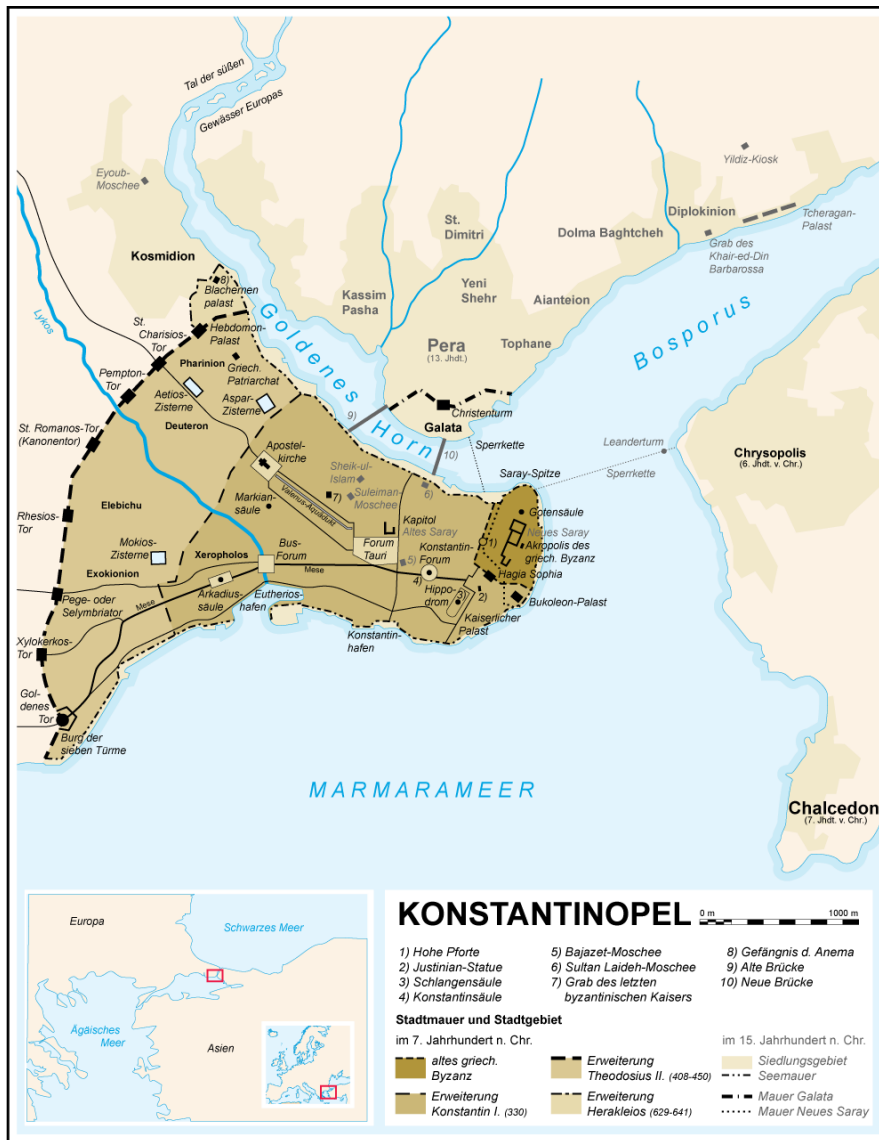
Tal der süßen Gewässer Europas

Eyoub-Moschee

Kosmidion

Lykos

St. Dimitri

Kassim Pasha

Yeni Shehr

Dolma Baghtcheh

Diplokinion

Yildiz-Kiosk

Tcheragan-Palast

Grab des Khair-ed-Din Barbarossa

Aianteion

Tophane

Pera (13. Jhdt.)

Bosporus

Goldenes Horn

8) Blachernenpalast

St. Charisios-Tor

Hebdomon-Palast

Pempton-Tor

Pharinion

Aetios-Zisterne

Griech. Patriarchat

Aspar-Zisterne

St. Romanos-Tor (Kanonentor)

Deuteron

9)

Christenturm

Galata

Sperrkette

10)

Leanderturm

Sperrkette

Chrysopolis (6. Jhdt. v. Chr.)

Saray-Spitze

Apostelkirche

Sheik-ul-Islam

Suleiman-Moschee

6)

7)

Valens-Aquädukt

Markiansäule

Elebichu

Rhesios-Tor

Mokios-Zisterne

Xerophoplos

Bus-Forum

Kapitol

Altes Saray

Forum Tauri

Konstantin-Forum

5)

Gotensäule

Neues Saray

1)

Akropolis des griech. Byzanz

Hagia Sophia

Exokionion

Mese

Mese

Arkadiussäule

Eutherioshafen

4)

Hippodrom

3)

2)

Bukoleon-Palast

Kaiserlicher Palast

Pege- oder Selymbriator

Konstantinhafen

Xylokerkos-Tor

Goldenes Tor

Burg der sieben Türme

MARMARAMEER

Chalcedon (7. Jhdt. v. Chr.)

Europa

Schwarzes Meer

Ägäisches Meer

Asien

KONSTANTINOPEL

0 m 1000 m

1) Hohe Pforte
2) Justinian-Statue
3) Schlangensäule
4) Konstantinsäule
5) Bajazet-Moschee
6) Sultan Laideh-Moschee
7) Grab des letzten byzantinischen Kaisers
8) Gefängnis d. Anema
9) Alte Brücke
10) Neue Brücke

Stadtmauer und Stadtgebiet

im 7. Jahrhundert n. Chr.

altes griech. Byzanz

Erweiterung Konstantin I. (330)

Erweiterung Theodosius II. (408-450)

Erweiterung Herakleios (629-641)

im 15. Jahrhundert n. Chr.

Siedlungsgebiet

Seemauer

Mauer Galata

Mauer Neues Saray